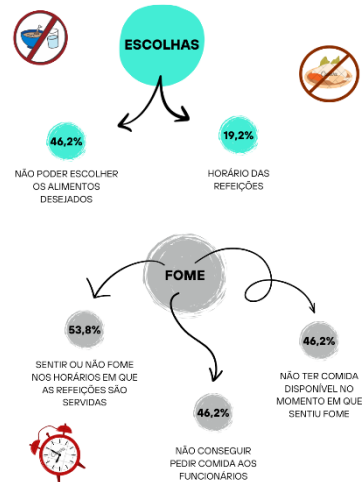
ESCOLHAS

46,2%

NÃO PODER ESCOLHER OS ALIMENTOS DESEJADOS

19,2%

HORÁRIO DAS REFEIÇÕES

FOME

53,8%

SENTIR OU NÃO FOME NOS HORÁRIOS EM QUE AS REFEIÇÕES SÃO SERVIDAS

46,2%

NÃO CONSEGUIR PEDIR COMIDA AOS FUNCIONÁRIOS

46,2%

NÃO TER COMIDA DISPONÍVEL NO MOMENTO EM QUE SENTIU FOME